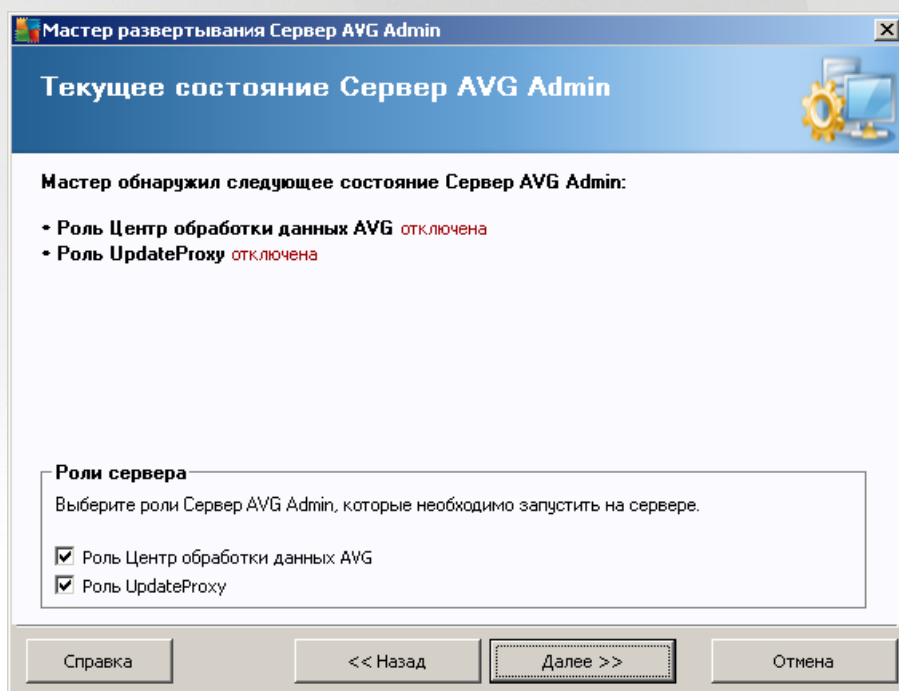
Мастер развертывания Сервер AVG Admin

Текущее состояние Сервер AVG Admin

Мастер обнаружил следующее состояние Сервер AVG Admin:

• Роль Центр обработки данных AVG отключена
• Роль UpdateProxy отключена

Роли сервера

Выберите роли Сервер AVG Admin, которые необходимо запустить на сервере.

☑ Роль Центр обработки данных AVG
☑ Роль UpdateProxy

Справка

<< Назад

Далее >>

Отмена